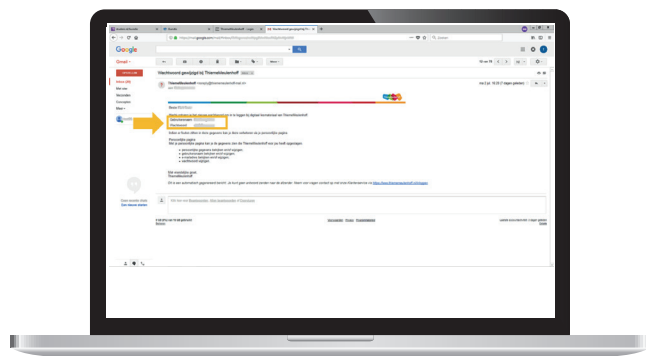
Google

Gmail

Inbox (38)

Wachtwoord gewijzigd bij Thema-kleuterhoff

Themakleuterhoff

Beste

Gebruikersnaam:
Wachtwoord:

Persoonlijke pagina

Met vriendelijke groet,
Themakleuterhoff

Klik hier om Beantwoorden, Allen beantwoorden of Doorsturen